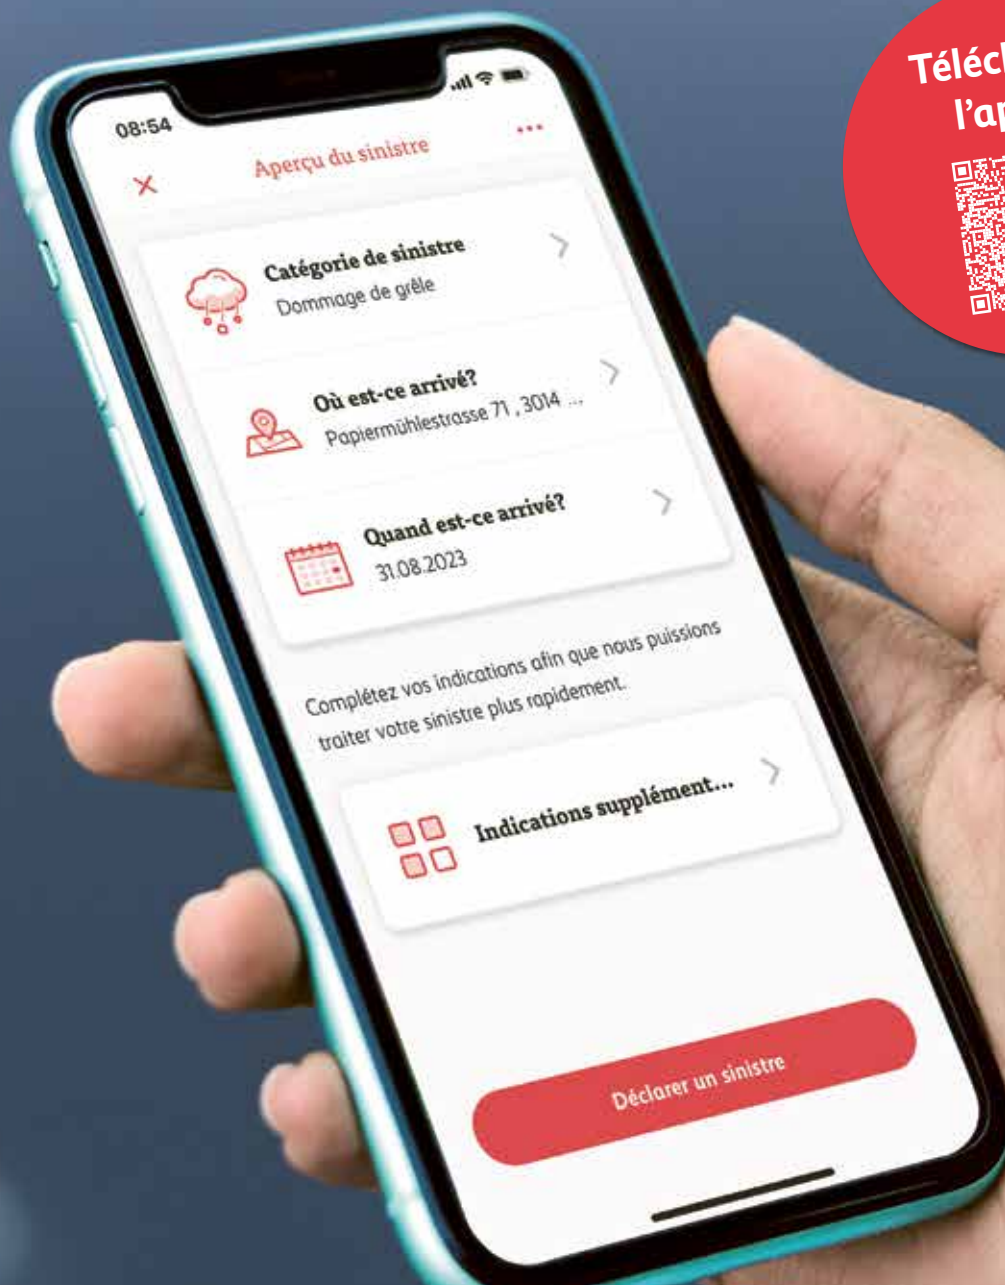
Téléch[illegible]
l'ap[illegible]

08:54

×
Aperçu du sinistre
...

Catégorie de sinistre
Dommage de grêle

Où est-ce arrivé?
Papiermühlestrasse 71 , 3014 ...

Quand est-ce arrivé?
31.08.2023

Complétez vos indications afin que nous puissions traiter votre sinistre plus rapidement.

Indications supplément...

Déclarer un sinistre